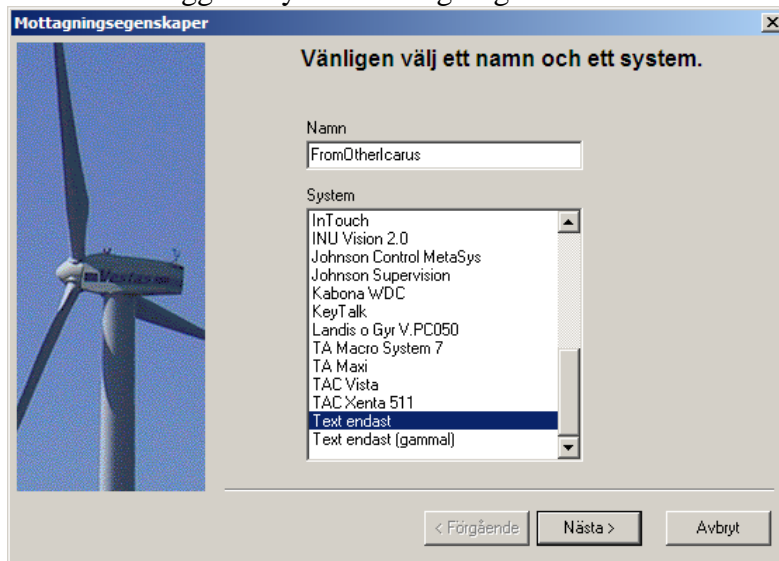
Mottagningsegenskaper

Vänligen välj ett namn och ett system.

Namn

FromOtherIcarus

System

InTouch
INU Vision 2.0
Johnson Control MetaSys
Johnson Supervision
Kabona WDC
KeyTalk
Landis o Gyr V.PC050
TA Macro System 7
TA Maxi
TAC Vista
TAC Xenta 511
Text endast
Text endast (gammal)

Vestas

< Förgående

Nästa >

Avbryt